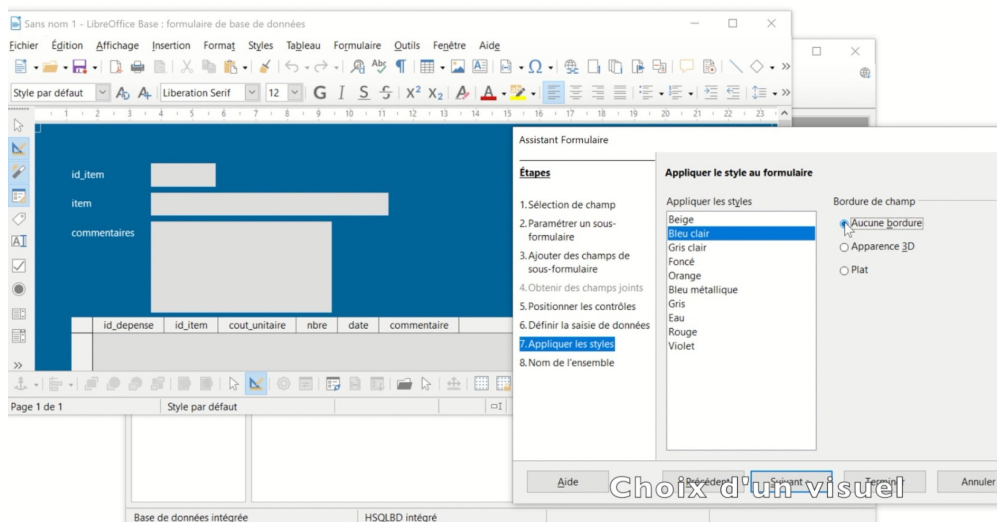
Sans nom 1 - LibreOffice Base : formulaire de base de données

Fichier Édition Affichage Insertion Format Styles Tableau Formulaire Outils Fenêtre Aide

Style par défaut Liberation Serif 12

id_item

item

commentaires

| id_depense | id_item | cout_unitaire | nbre | date | commentaire |
|---|---|---|---|---|---|

Page 1 de 1 Style par défaut

Base de données intégrée HSQLBD intégré

Assistant Formulaire

Étapes

1. Sélection de champ
2. Paramétrer un sous-formulaire
3. Ajouter des champs de sous-formulaire
4. Obtenir des champs joints
5. Positionner les contrôles
6. Définir la saisie de données
7. Appliquer les styles
8. Nom de l'ensemble

Appliquer le style au formulaire

Appliquer les styles
Beige
Bleu clair
Gris clair
Foncé
Orange
Bleu métallique
Gris
Eau
Rouge
Violet

Bordure de champ
Aucune bordure
Apparence 3D
Plat

Aide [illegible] Précédent Suivant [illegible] Terminer Annuler

Choix d'un visuel